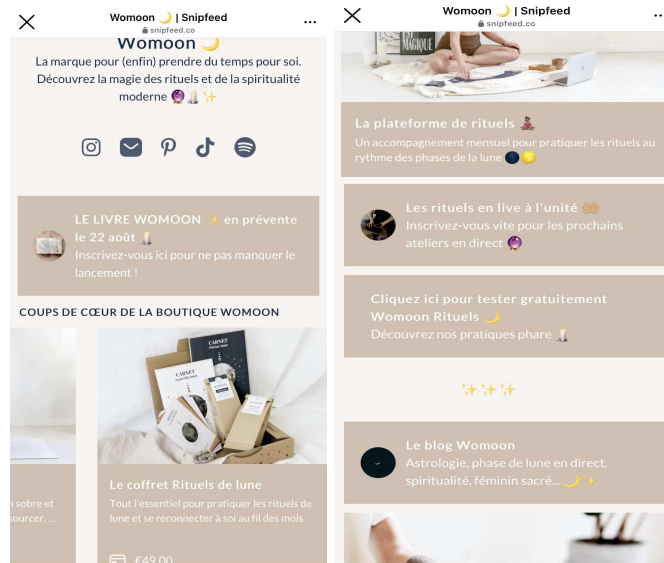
Womoon 🌙 | Snipfeed
snipfeed.co
···

Womoon 🌙

La marque pour (enfin) prendre du temps pour soi. Découvrez la magie des rituels et de la spiritualité moderne 🔮🕯️✨

LE LIVRE WOMOON ✨ en prévente le 22 août 🕯️
Inscrivez-vous ici pour ne pas manquer le lancement !

COUPS DE CŒUR DE LA BOUTIQUE WOMOON

n sobre et
sourcer, ...

CARNET
CARNET

Le coffret Rituels de lune
Tout l'essentiel pour pratiquer les rituels de lune et se reconnecter à soi au fil des mois

€49.00

Womoon 🌙 | Snipfeed
snipfeed.co
···

MAGIQUE

La plateforme de rituels 🧘
Un accompagnement mensuel pour pratiquer les rituels au rythme des phases de la lune 🌑🌕

Les rituels en live à l'unité 👐
Inscrivez-vous vite pour les prochains ateliers en direct 🔮

Cliquez ici pour tester gratuitement Womoon Rituels 🌙
Découvrez nos pratiques phare 🕯️

✨✨✨

Le blog Womoon
Astrologie, phase de lune en direct, spiritualité, féminin sacré... 🌙✨